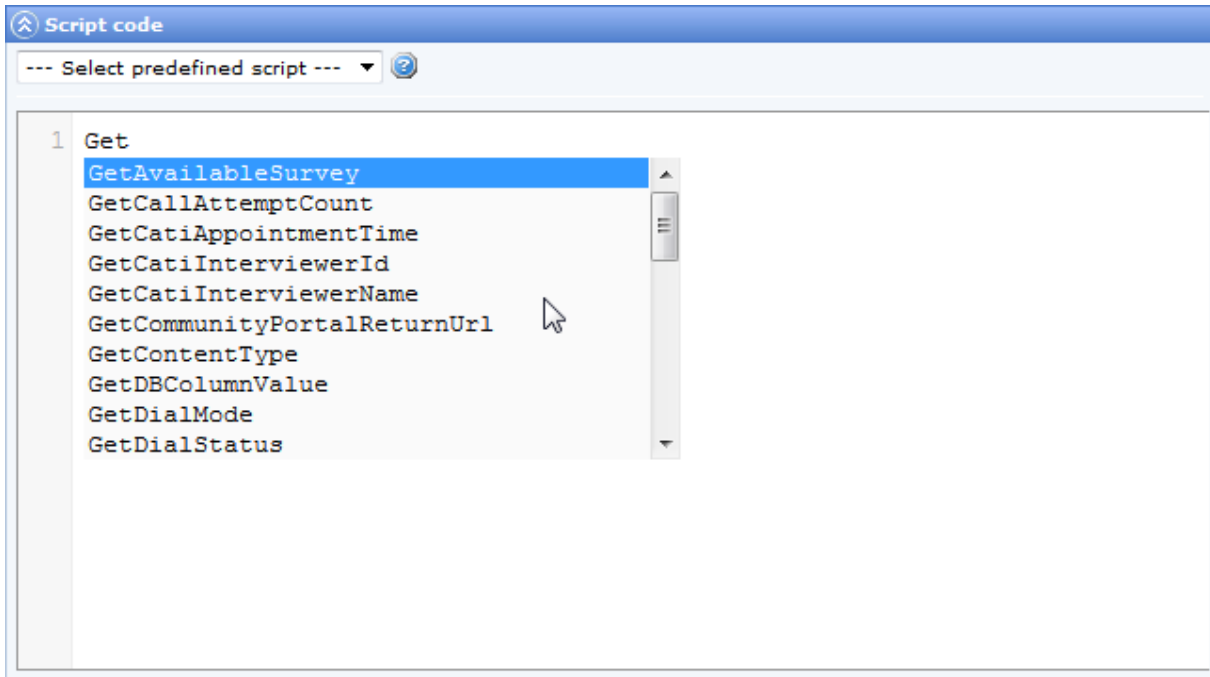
Script code

--- Select predefined script ---

1 Get

GetAvailableSurvey
GetCallAttemptCount
GetCatiAppointmentTime
GetCatiInterviewerId
GetCatiInterviewerName
GetCommunityPortalReturnUrl
GetContentType
GetDBColumnValue
GetDialMode
GetDialStatus